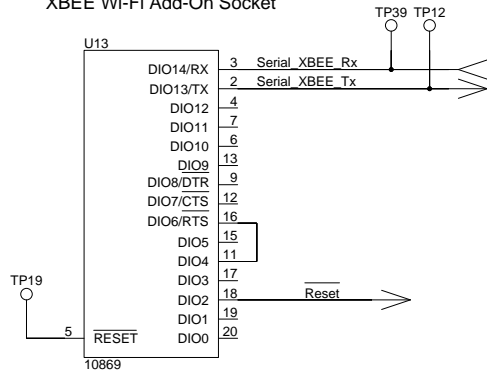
XBEE Wi-Fi Add-On Socket

TP39 TP12

U13

DIO14/RX 3 Serial_XBEE_Rx
DIO13/TX 2 Serial_XBEE_Tx
DIO12 4
DIO11 7
DIO10 6
DIO9 13
DIO8/$\overline{DTR}$ 9
DIO7/$\overline{CTS}$ 12
DIO6/RTS 16
DIO5 15
DIO4 11
DIO3 17
DIO2 18 $\overline{Reset}$
DIO1 19
DIO0 20

TP19

5 $\overline{RESET}$

10869